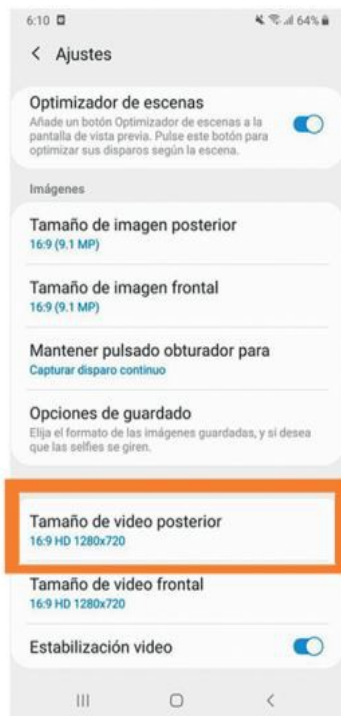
6:10 64%

< Ajustes

Optimizador de escenas
Añade un botón Optimizador de escenas a la pantalla de vista previa. Pulse este botón para optimizar sus disparos según la escena.

Imágenes

Tamaño de imagen posterior
16:9 (9.1 MP)

Tamaño de imagen frontal
16:9 (9.1 MP)

Mantener pulsado obturador para
Capturar disparo continuo

Opciones de guardado
Elija el formato de las imágenes guardadas, y si desea que las selfies se giren.

Tamaño de video posterior
16:9 HD 1280x720

Tamaño de video frontal
16:9 HD 1280x720

Estabilización video